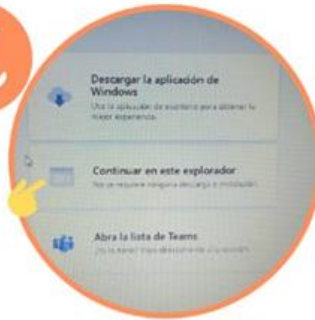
Descargar la aplicación de Windows
Use la aplicación de escritorio para obtener la mejor experiencia.

Continuar en este explorador
No se requiere ninguna descarga ni instalación.

Abra la lista de Teams
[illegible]